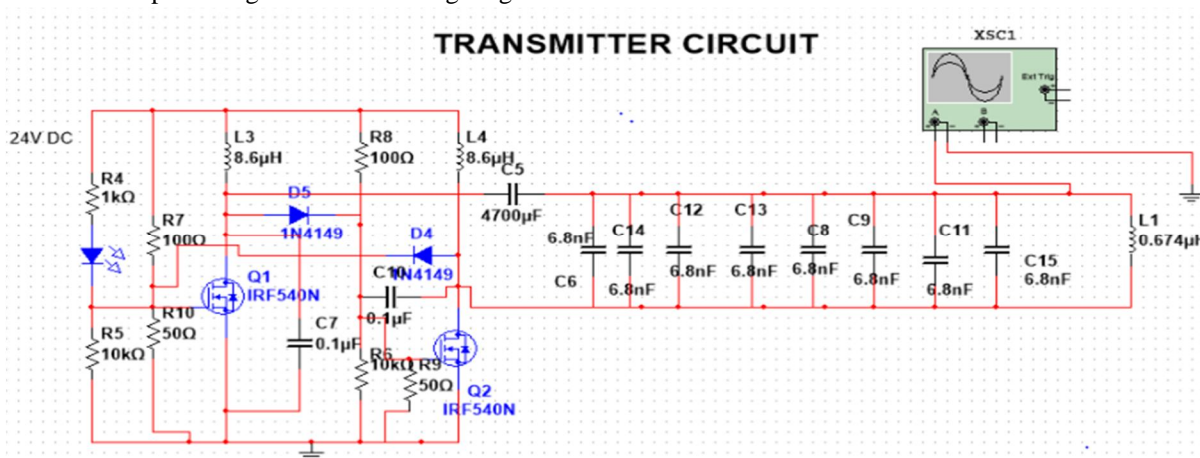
TRANSMITTER CIRCUIT

XSC1

Ext Trig

A B

24V DC

R4
1kΩ

R7
100Ω

L3
8.6µH

R8
100Ω

L4
8.6µH

C5
4700µF

D5
1N4149

D4
1N4149

Q1
IRF540N

C10
0.1µF

R10
50Ω

R5
10kΩ

C7
0.1µF

R6
10kΩ

R9
50Ω

Q2
IRF540N

C6
6.8nF

C14
6.8nF

C12
6.8nF

C13
6.8nF

C8
6.8nF

C9
6.8nF

C11
6.8nF

C15
6.8nF

L1
0.674µH